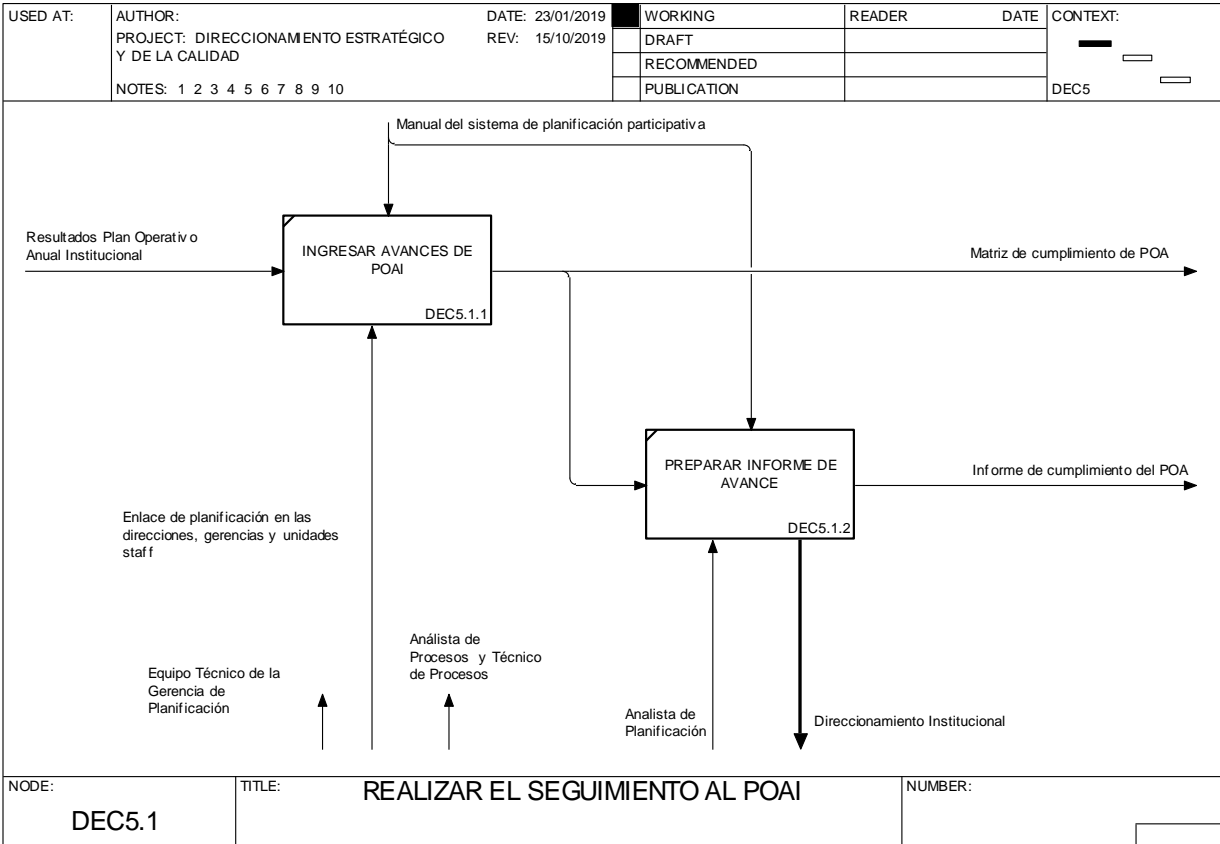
| USED AT: | AUTHOR: PROJECT: DIRECCIONAMIENTO ESTRATÉGICO Y DE LA CALIDAD NOTES: 1 2 3 4 5 6 7 8 9 10 | DATE: 23/01/2019 REV: 15/10/2019 | WORKING | READER | DATE | CONTEXT: |
|---|---|---|---|---|---|---|
| | | | DRAFT | | | |
| | | | RECOMMENDED | | | |
| | | | PUBLICATION | | | DEC5 |

Manual del sistema de planificación participativa

Resultados Plan Operativo Anual Institucional

INGRESAR AVANCES DE POAI

DEC5.1.1

Matriz de cumplimiento de POA

PREPARAR INFORME DE AVANCE

DEC5.1.2

Informe de cumplimiento del POA

Enlace de planificación en las direcciones, gerencias y unidades staff

Análista de Procesos y Técnico de Procesos

Equipo Técnico de la Gerencia de Planificación

Analista de Planificación

Direccionamiento Institucional

NODE: DEC5.1

TITLE: REALIZAR EL SEGUIMIENTO AL POAI

NUMBER: